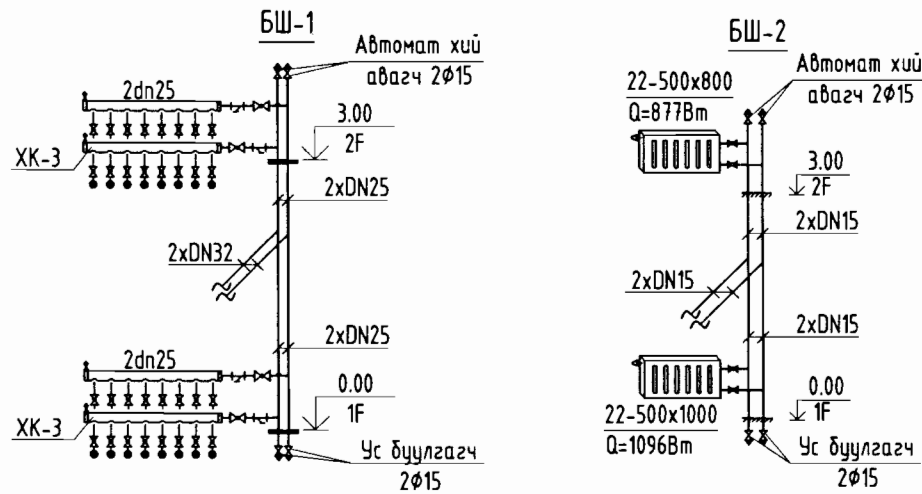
БШ-1

Автомат хий авагч 2Ø15

2dn25

3.00
2F

XK-3

2xDN25

2xDN32

2xDN25

2dn25

0.00
1F

XK-3

Ус бууллагч 2Ø15

БШ-2

22-500x800
Q=877Вт

Автомат хий авагч 2Ø15

3.00
2F

2xDN15

2xDN15

2xDN15

0.00
1F

22-500x1000
Q=1096Вт

Ус бууллагч 2Ø15